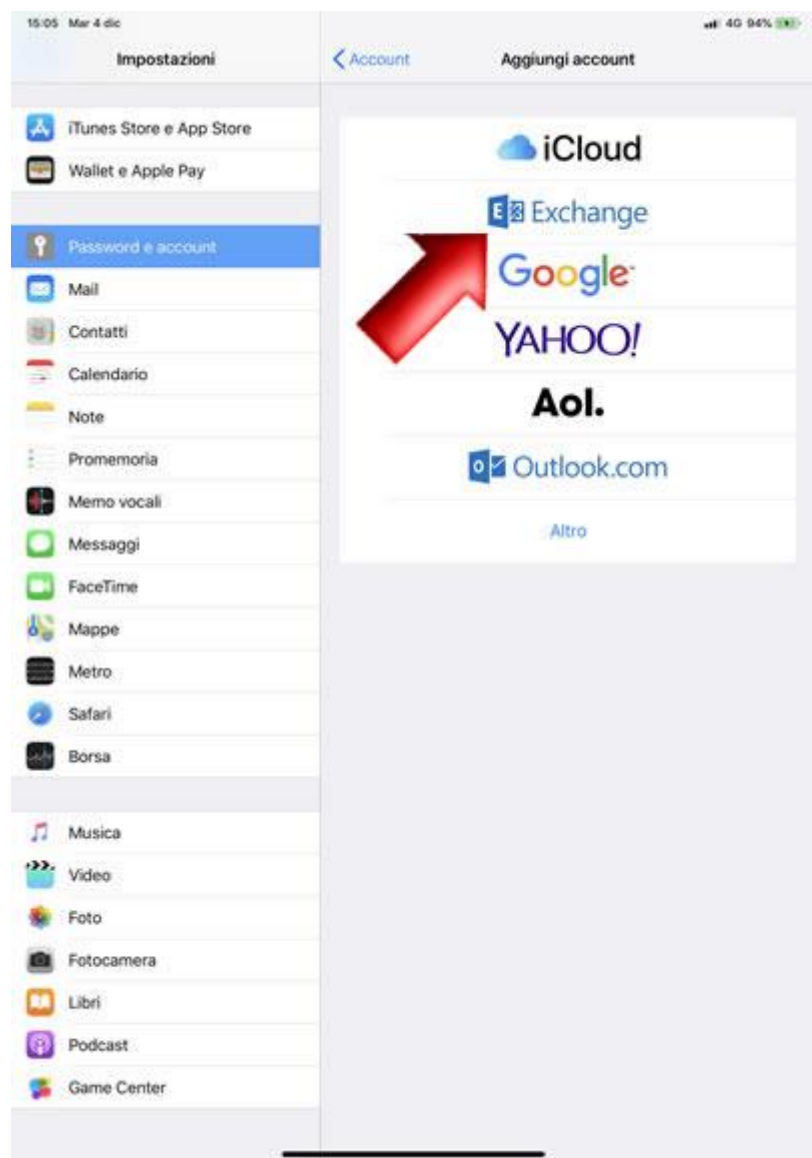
15:05 Mar 4 dic

4G 94%

Impostazioni

iTunes Store e App Store
Wallet e Apple Pay

Password e account
Mail
Contatti
Calendario
Note
Promemoria
Memo vocali
Messaggi
FaceTime
Mappe
Metro
Safari
Borsa

Musica
Video
Foto
Fotocamera
Libri
Podcast
Game Center

< Account

Aggiungi account

iCloud
Exchange
Google
YAHOO!
Aol.
Outlook.com
Altro